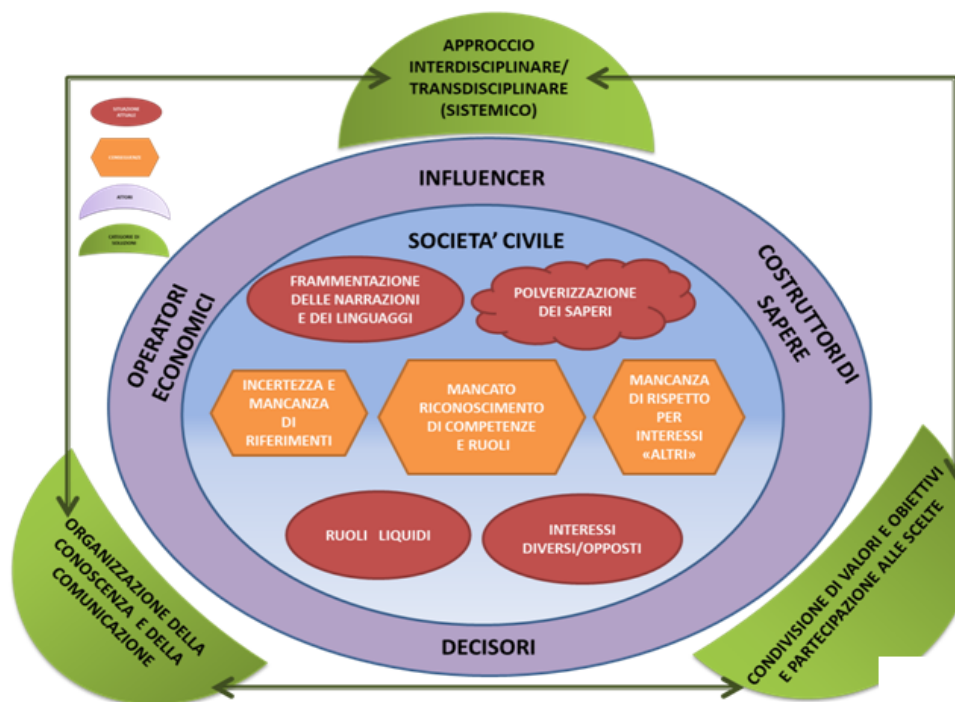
APPROCCIO INTERDISCIPLINARE/ TRANSDISCIPLINARE (SISTEMICO)

SITUAZIONI ATTUALI

CONSEGUENZE

ATTORI

CATEGORIE DI SOLUZIONI

INFLUENCER

SOCIETA' CIVILE

OPERATORI ECONOMICI

COSTRUTTORI DI SAPERE

FRAMMENTAZIONE DELLE NARRAZIONI E DEI LINGUAGGI

POLVERIZZAZIONE DEI SAPERI

INCERTEZZA E MANCANZA DI RIFERIMENTI

MANCATO RICONOSCIMENTO DI COMPETENZE E RUOLI

MANCANZA DI RISPETTO PER INTERESSI «ALTRI»

RUOLI LIQUIDI

INTERESSI DIVERSI/OPPOSTI

DECISORI

ORGANIZZAZIONE DELLA CONOSCENZA E DELLA COMUNICAZIONE

CONDIVISIONE DI VALORI E OBIETTIVI E PARTECIPAZIONE ALLE SCELTE